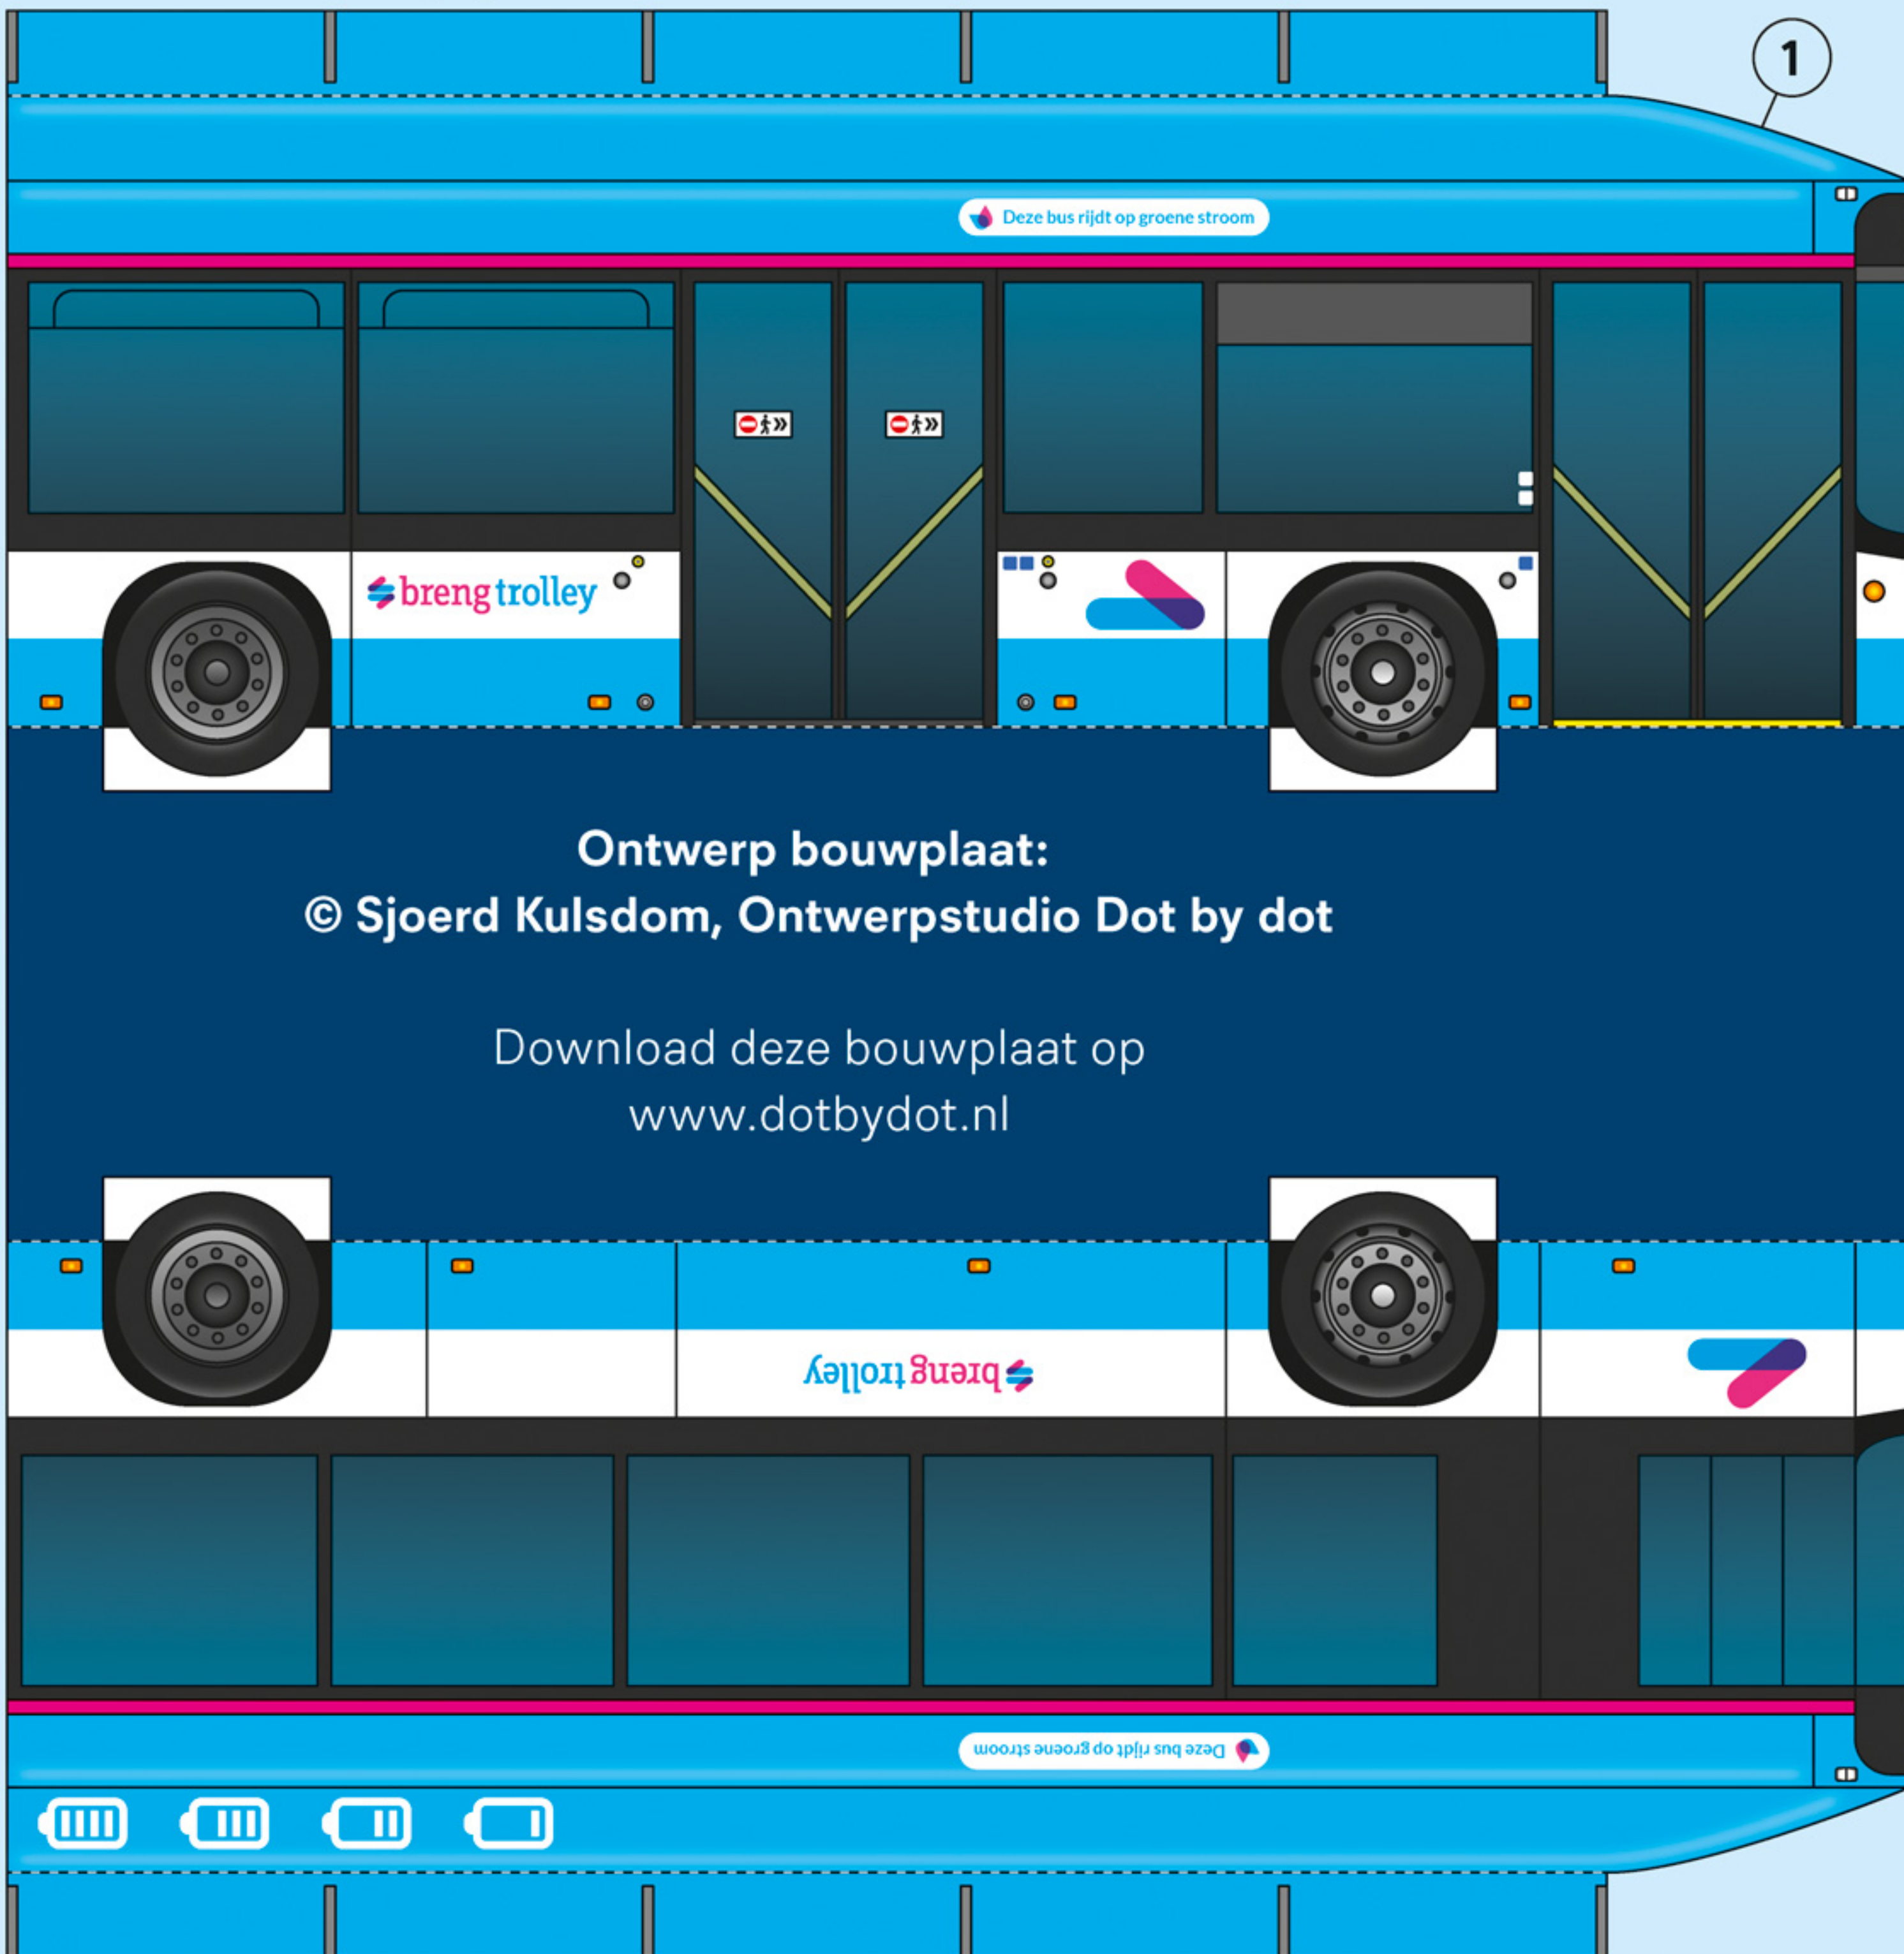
1

Deze bus rijdt op groene stroom

breng trolley

Ontwerp bouwplaat:
© Sjoerd Kulsdom, Ontwerpstudio Dot by dot

Download deze bouwplaat op
www.dotbydot.nl

breng trolley

Deze bus rijdt op groene stroom